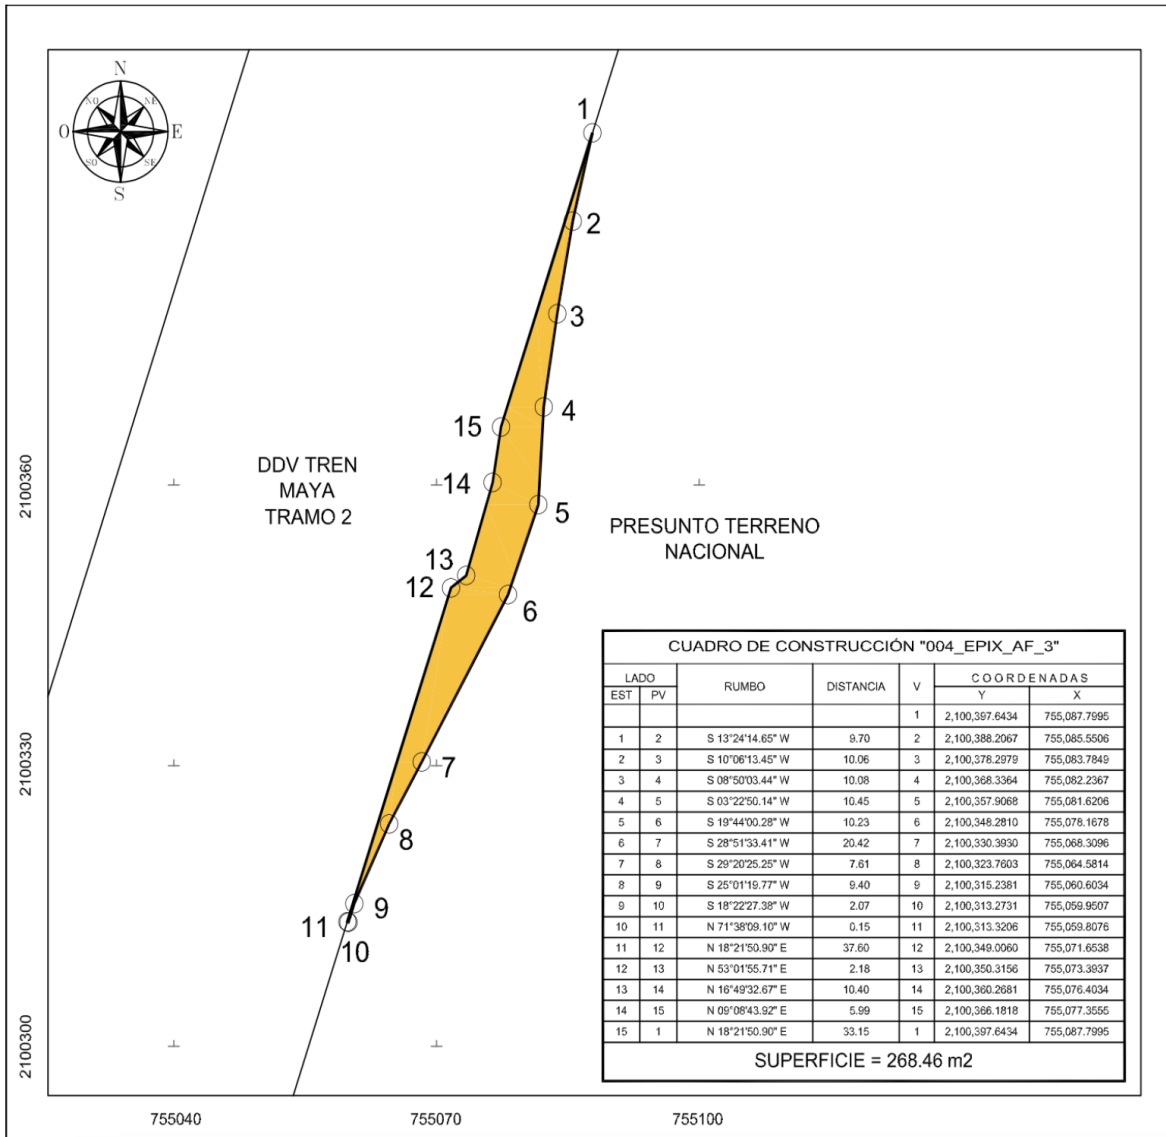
N
NO NE
O E
SO SE
S

1
2
3
4
15
14
5
13
12
6
7
8
9
11
10

DDV TREN MAYA TRAMO 2

PRESUNTO TERRENO NACIONAL

2100360
2100330
2100300

755040
755070
755100

CUADRO DE CONSTRUCCIÓN "004_EPIX_AF_3"

| LADO EST | LADO PV | RUMBO | DISTANCIA | V | COORDENADAS Y | COORDENADAS X |
|---|---|---|---|---|---|---|
| | | | | 1 | 2,100,397.6434 | 755,087.7995 |
| 1 | 2 | S 13°24'14.65" W | 9.70 | 2 | 2,100,388.2067 | 755,085.5506 |
| 2 | 3 | S 10°06'13.45" W | 10.06 | 3 | 2,100,378.2979 | 755,083.7849 |
| 3 | 4 | S 08°50'03.44" W | 10.08 | 4 | 2,100,368.3364 | 755,082.2367 |
| 4 | 5 | S 03°22'50.14" W | 10.45 | 5 | 2,100,357.9068 | 755,081.6206 |
| 5 | 6 | S 19°44'00.28" W | 10.23 | 6 | 2,100,348.2810 | 755,078.1678 |
| 6 | 7 | S 28°51'33.41" W | 20.42 | 7 | 2,100,330.3930 | 755,068.3096 |
| 7 | 8 | S 29°20'25.25" W | 7.61 | 8 | 2,100,323.7603 | 755,064.5814 |
| 8 | 9 | S 25°01'19.77" W | 9.40 | 9 | 2,100,315.2381 | 755,060.6034 |
| 9 | 10 | S 18°22'27.38" W | 2.07 | 10 | 2,100,313.2731 | 755,059.9507 |
| 10 | 11 | N 71°38'09.10" W | 0.15 | 11 | 2,100,313.3206 | 755,059.8076 |
| 11 | 12 | N 18°21'50.90" E | 37.60 | 12 | 2,100,349.0060 | 755,071.6538 |
| 12 | 13 | N 53°01'55.71" E | 2.18 | 13 | 2,100,350.3156 | 755,073.3937 |
| 13 | 14 | N 16°49'32.67" E | 10.40 | 14 | 2,100,360.2681 | 755,076.4034 |
| 14 | 15 | N 09°08'43.92" E | 5.99 | 15 | 2,100,366.1818 | 755,077.3555 |
| 15 | 1 | N 18°21'50.90" E | 33.15 | 1 | 2,100,397.6434 | 755,087.7995 |

SUPERFICIE = 268.46 m2